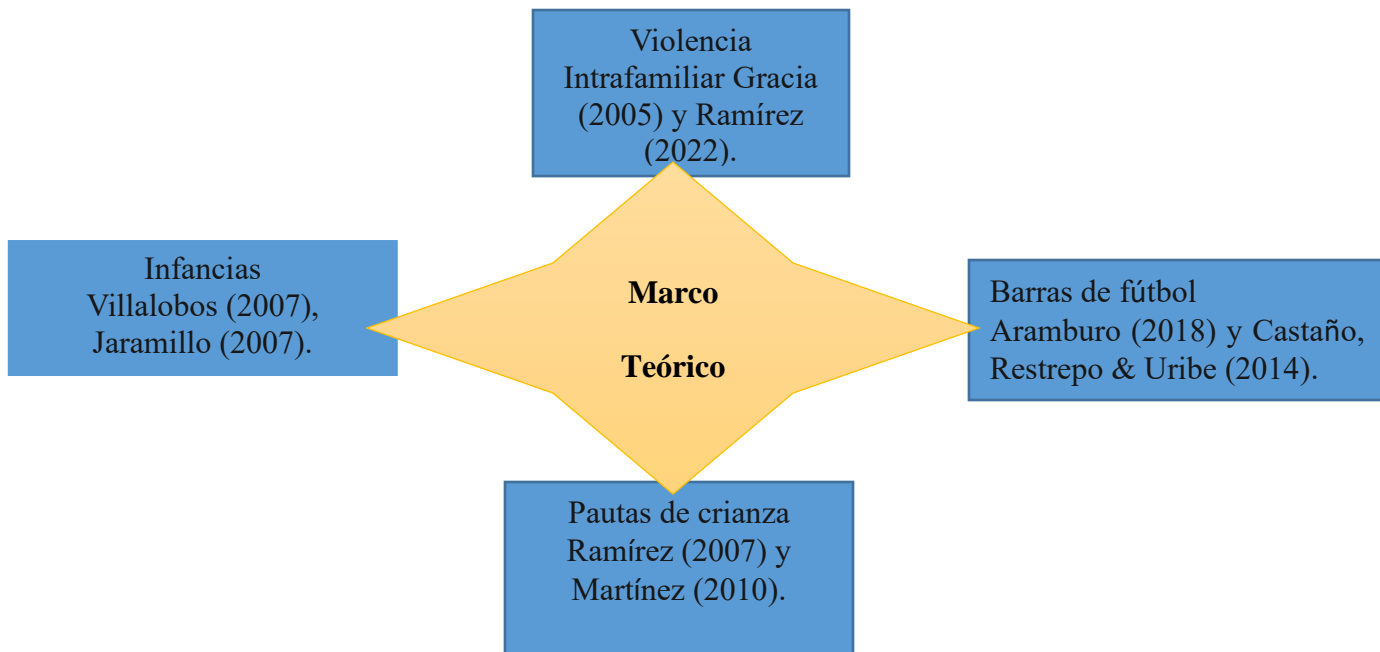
Violencia Intrafamiliar Gracia (2005) y Ramírez (2022).

Infancias Villalobos (2007), Jaramillo (2007).

Marco

Teórico

Barras de fútbol Aramburo (2018) y Castaño, Restrepo & Uribe (2014).

Pautas de crianza Ramírez (2007) y Martínez (2010).